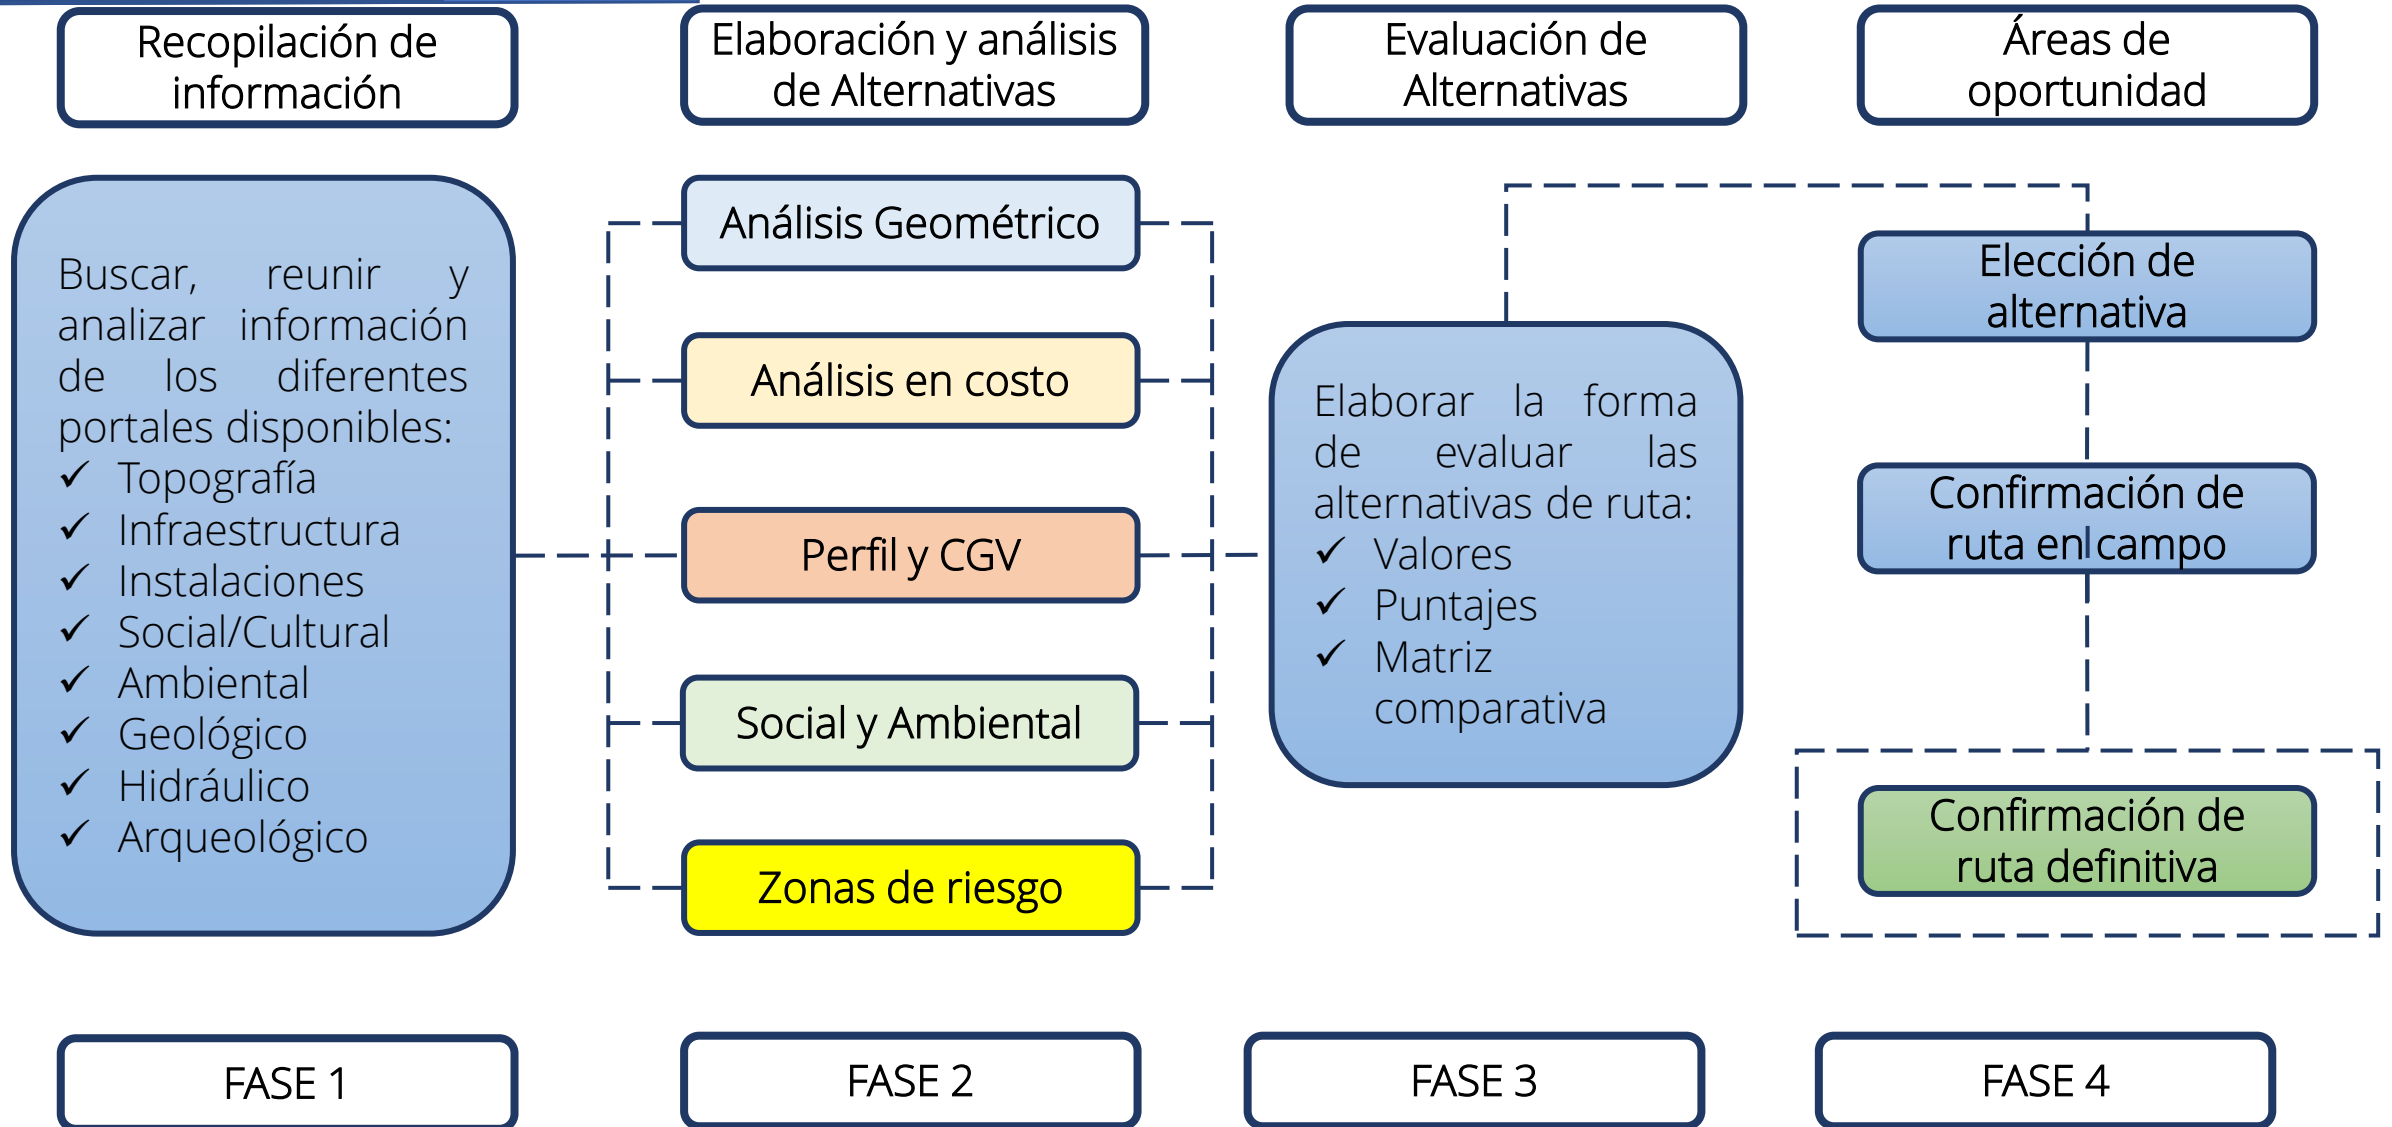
Recopilación de información

Elaboración y análisis de Alternativas

Evaluación de Alternativas

Áreas de oportunidad

Buscar, reunir y analizar información de los diferentes portales disponibles:
✓ Topografía
✓ Infraestructura
✓ Instalaciones
✓ Social/Cultural
✓ Ambiental
✓ Geológico
✓ Hidráulico
✓ Arqueológico

Análisis Geométrico

Análisis en costo

Perfil y CGV

Social y Ambiental

Zonas de riesgo

Elaborar la forma de evaluar las alternativas de ruta:
✓ Valores
✓ Puntajes
✓ Matriz comparativa

Elección de alternativa

Confirmación de ruta en campo

Confirmación de ruta definitiva

FASE 1

FASE 2

FASE 3

FASE 4